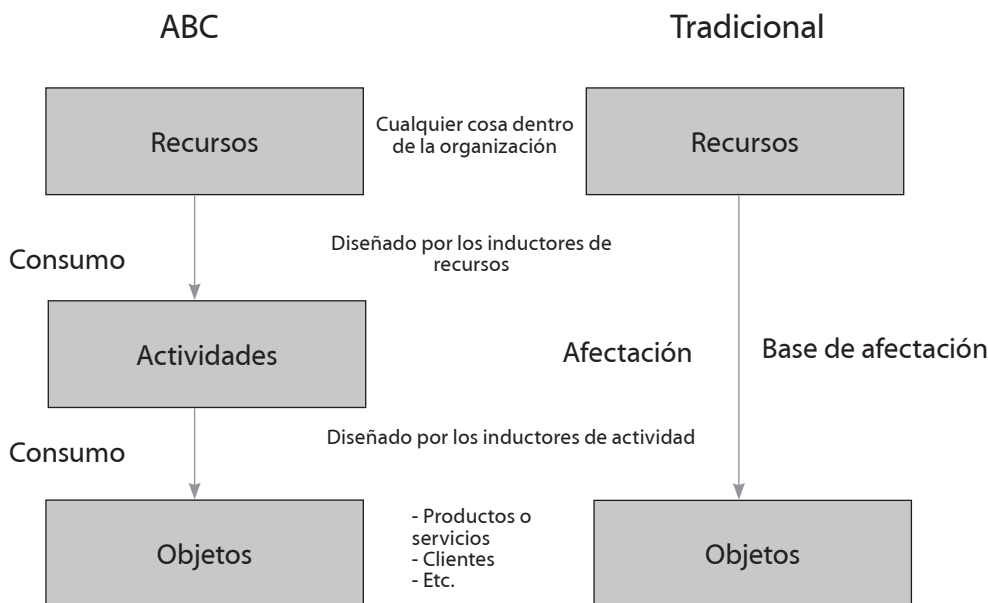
ABC

Tradicional

Recursos

Cualquier cosa dentro de la organización

Recursos

Consumo

Diseñado por los inductores de recursos

Actividades

Afectación

Base de afectación

Consumo

Diseñado por los inductores de actividad

Objetos

- Productos o servicios
- Clientes
- Etc.

Objetos